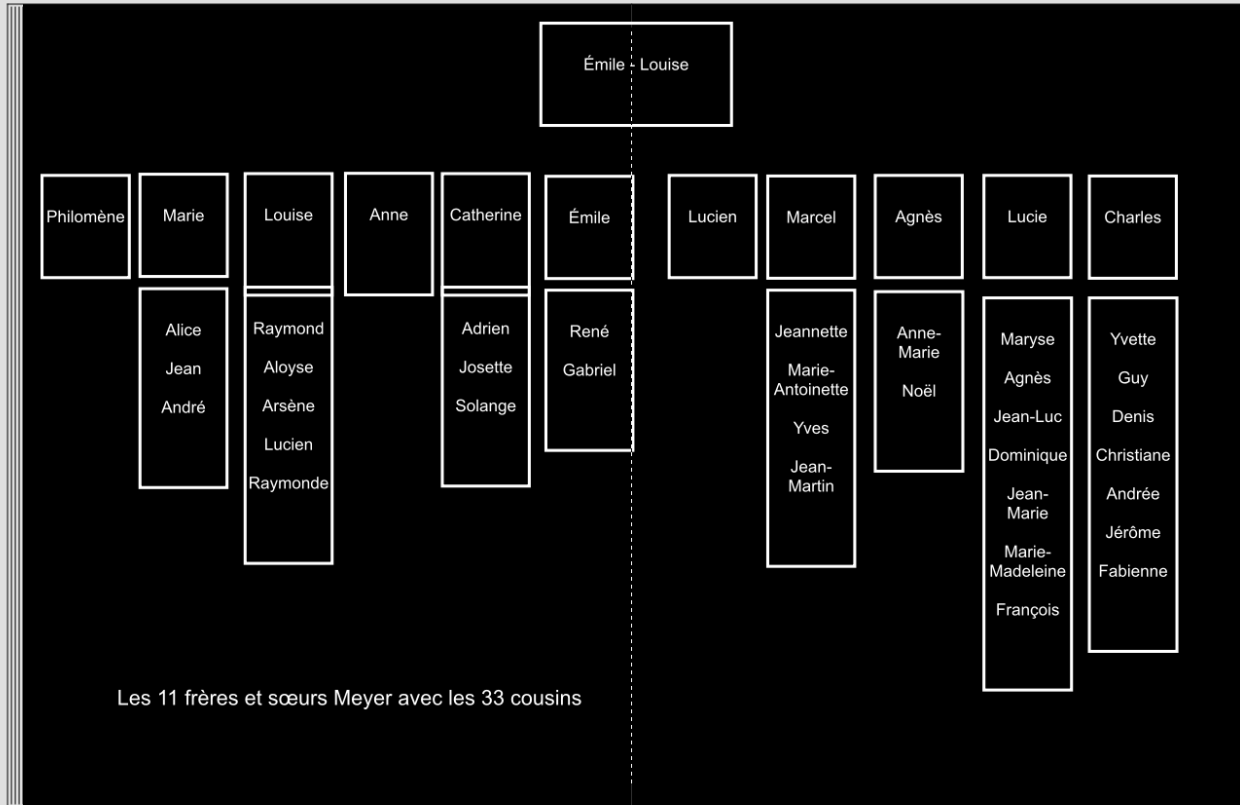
Émile - Louise

Philomène

Marie

Alice
Jean
André

Louise

Raymond
Aloyse
Arsène
Lucien
Raymonde

Anne

Catherine

Adrien
Josette
Solange

Émile

René
Gabriel

Lucien

Marcel

Jeannette
Marie-Antoinette
Yves
Jean-Martin

Agnès

Anne-Marie
Noël

Lucie

Maryse
Agnès
Jean-Luc
Dominique
Jean-Marie
Marie-Madeleine
François

Charles

Yvette
Guy
Denis
Christiane
Andrée
Jérôme
Fabienne

Les 11 frères et sœurs Meyer avec les 33 cousins